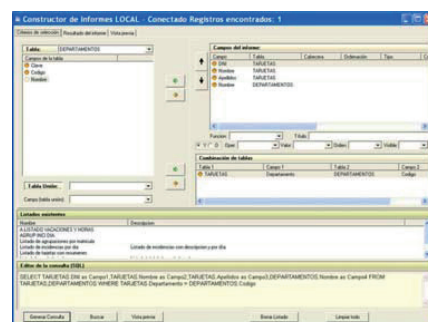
Constructor de Informes LOCAL - Conectado Registros encontrados: 1

Criterios de selección | Resultado del informe | Vista previa

Tabla: DEPARTAMENTOS

Campos de la tabla
Clave
Codigo
Nombre

Campos del informe:

| Campo | Tabla | Cabecera | Ordenación | Tipo |
|---|---|---|---|---|
| DNI | TARJETAS | | | |
| Nombre | TARJETAS | | | |
| Apellidos | TARJETAS | | | |
| Nombre | DEPARTAMENTOS | | | |

Función: Título:

Oper. Valor: Orden: Visible:

Combinación de tablas

| Tabla 1 | Campo 1 | Tabla 2 | Campo 2 |
|---|---|---|---|
| TARJETAS | Departamento | DEPARTAMENTOS | Codigo |

Tabla Unida:

Campo (tabla unida):

Listados existentes

| Nombre | Descripcion |
|---|---|
| A LISTADO VACACIONES Y HORAS | |
| AGRUPADO DIA | |
| Listado de agrupaciones por matricula | |
| Listado de incidencias por dia | Listado de incidencias con descripcion y por dia |
| Listado de tarjetas con movimientos | |

Editor de la consulta (SQL)

SELECT TARJETAS.DNI as Campo1,TARJETAS.Nombre as Campo2,TARJETAS.Apellidos as Campo3,DEPARTAMENTOS.Nombre as Campo4 FROM TARJETAS,DEPARTAMENTOS WHERE TARJETAS.Departamento = DEPARTAMENTOS.Codigo

Generar Consulta | Buscar | Vista previa | Borrar Listado | Limpiar todo